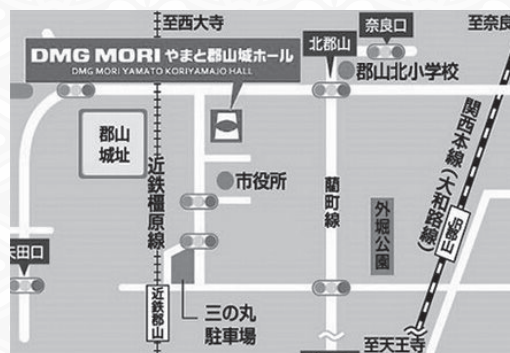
至西大寺

奈良口

至奈良

DMG MORI やまと郡山城ホール

DMG MORI YAMATO KORIYAMAJO HALL

北郡山

郡山北小学校

関西本線（大和路線）

郡山城址

近鉄橿原線

市役所

藺町線

外堀公園

JR郡山

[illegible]田口

近鉄郡山

三の丸駐車場

至天王寺